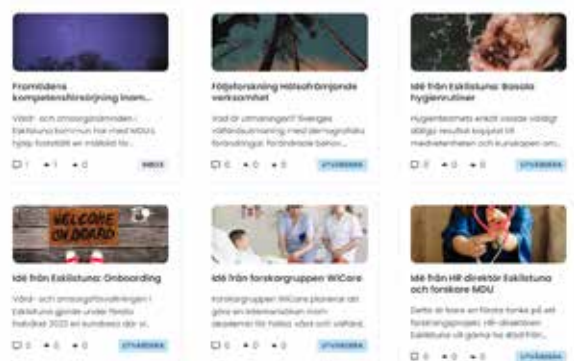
Framtidens kompetensförsörjning inom...

Vård- och omsorgsnämnden i Eskilstuna kommun har med MDU:s hjälp fastställt en målbild för...

1 1 0 INBOX

Följeforskning Hälsofrämjande verksamhet

Vad är utmaningen? Sveriges välfärdsutmaning, med demografiska förändringar, förändrade behov...

0 0 0 UTVÄRDERA

Idé från Eskilstuna: Basala hygienrutiner

Hygienteamets enkät visade väldigt dåligt resultat kopplat till medvetenheten och kunskapen om...

0 0 0 UTVÄRDERA

WELCOME ON BOARD

Idé från Eskilstuna: Onboarding

Vård- och omsorgsförvaltningen i Eskilstuna gjorde under första halvåret 2023 en kundresa där vi...

0 0 0 UTVÄRDERA

Idé från forskargruppen WiCare

Forskargruppen WiCare planerar att göra en intervention inom äldrevården för hälsa, vård och välfärd...

0 0 0 UTVÄRDERA

Idé från HR direktör Eskilstuna och forskare MDU

Detta är bara en första tanke på ett forskningsprojekt. HR-direktören i Eskilstuna vill gärna ha stöd från...

0 0 0 UTVÄRDERA